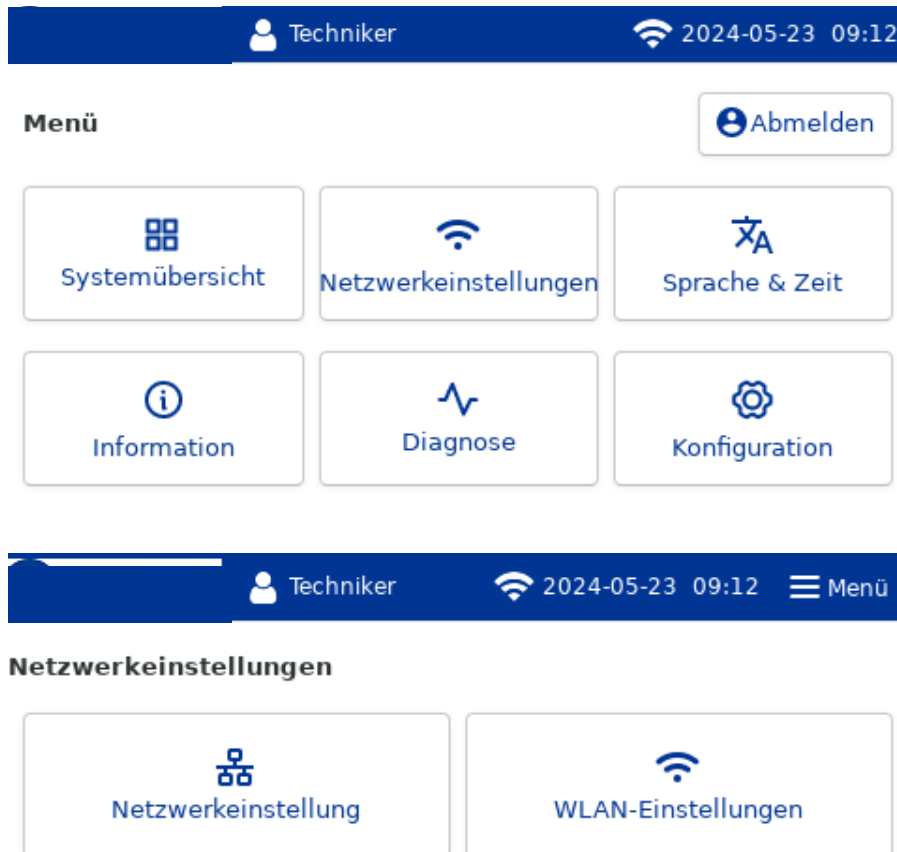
Techniker 2024-05-23 09:12

Menü

Abmelden

Systemübersicht

Netzwerkeinstellungen

Sprache & Zeit

Information

Diagnose

Konfiguration

Techniker 2024-05-23 09:12 Menü

Netzwerkeinstellungen

Netzwerkeinstellung

WLAN-Einstellungen